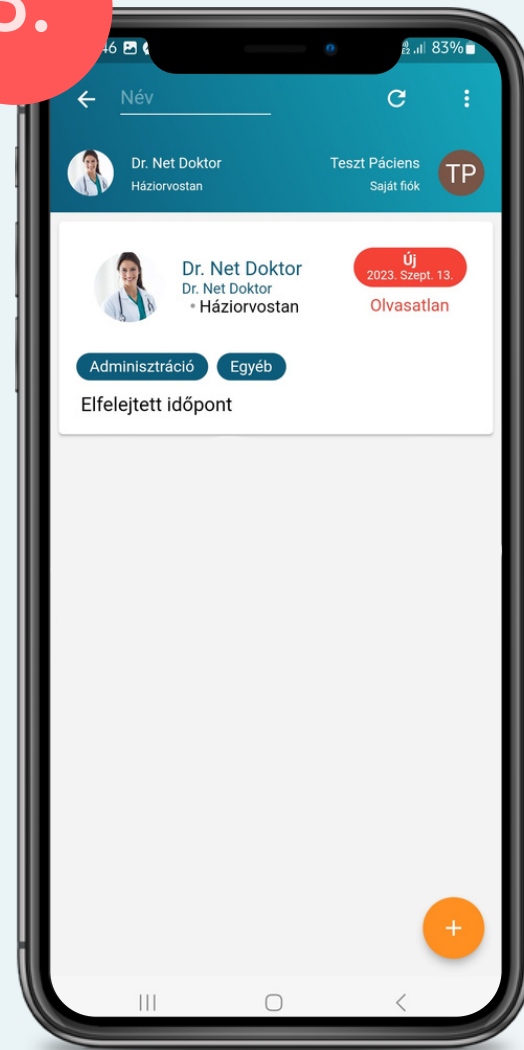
5.

46

83%

Név

Dr. Net Doktor
Háziorvostan

Teszt Páciens
Saját fiók

TP

Dr. Net Doktor
Dr. Net Doktor
• Háziorvostan

Új
2023. Szept. 13.

Olvasatlan

Adminisztráció

Egyéb

Elfelejtett időpont

+